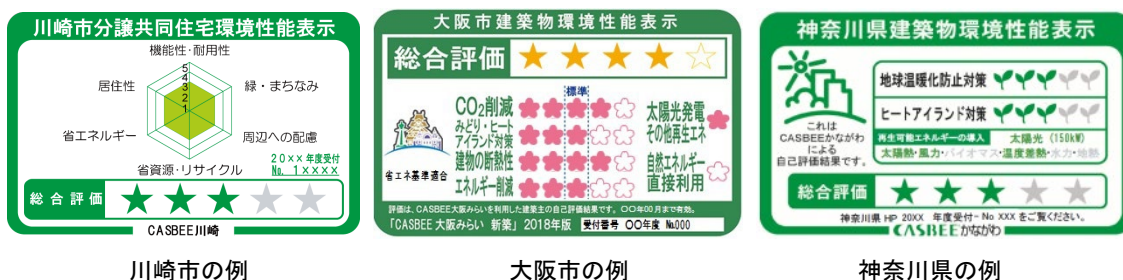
川崎市分譲共同住宅環境性能表示

機能性・耐用性
5
4
3
2
1
居住性
緑・まちなみ
省エネルギー
周辺への配慮
省資源・リサイクル
20xx 年度受付
No. 1xxxx

総合評価

CASBEE川崎

川崎市の例

大阪市建築物環境性能表示

総合評価

標準
$CO_2$削減
みどり・ヒートアイランド対策
建物の断熱性
エネルギー削減
省エネ基準適合
太陽光発電
その他再生エネ
自然エネルギー直接利用

評価は、CASBEE大阪みらいを利用した建築主の自己評価結果です。〇〇年〇月まで有効。
「CASBEE 大阪みらい 新築」2018年版　受付番号 〇〇年度 No.000

大阪市の例

神奈川県建築物環境性能表示

地球温暖化防止対策
ヒートアイランド対策
これは CASBEEかながわ による 自己評価結果です。
再生可能エネルギーの導入　太陽光（150kW）
太陽熱・風力・バイオマス・温度差熱・水力・地熱

総合評価

神奈川県 HP 20XX 年度受付・No XXX をご覧ください。
CASBEEかながわ

神奈川県の例